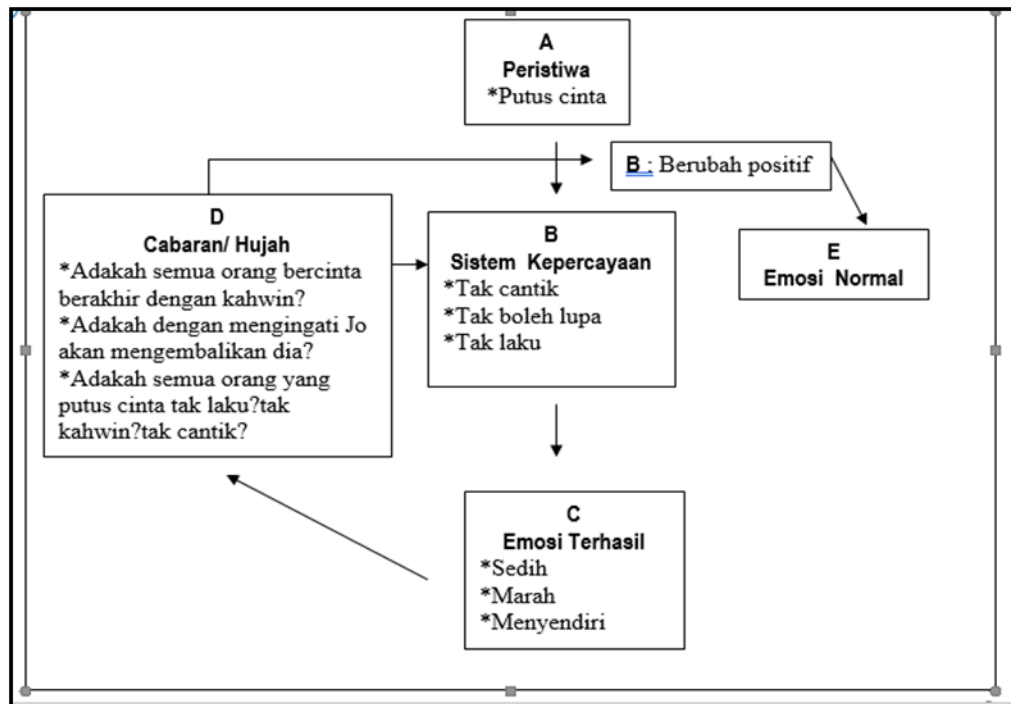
A
Peristiwa
*Putus cinta

B : Berubah positif

D
Cabaran/ Hujah
*Adakah semua orang bercinta berakhir dengan kahwin?
*Adakah dengan mengingati Jo akan mengembalikan dia?
*Adakah semua orang yang putus cinta tak laku?tak kahwin?tak cantik?

B
Sistem Kepercayaan
*Tak cantik
*Tak boleh lupa
*Tak laku

E
Emosi Normal

C
Emosi Terhasil
*Sedih
*Marah
*Menyendiri